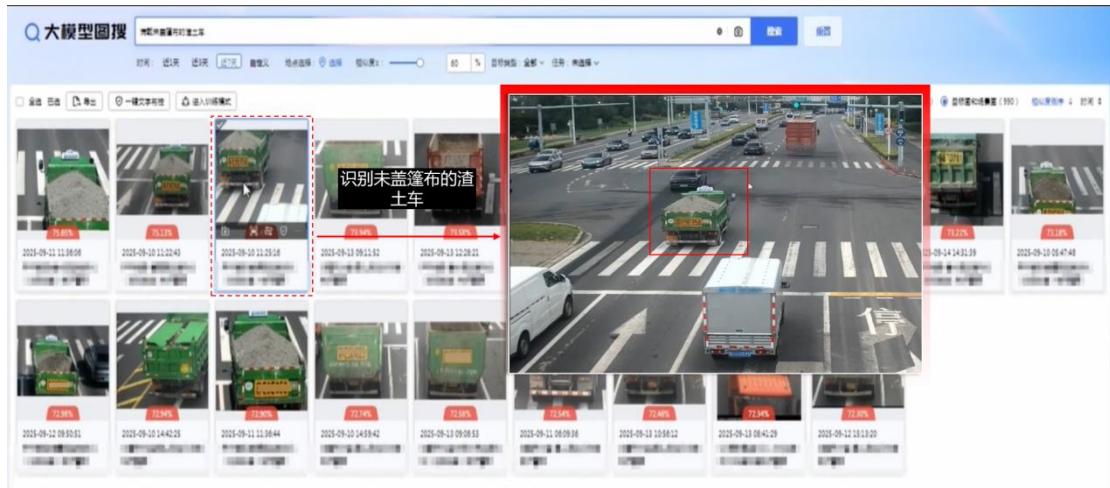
大模型图搜

识别未盖篷布的渣土车

搜索

时间 近1天 近3天 近7天 自定义 地点选择 选择 相似度 60 % 目标类型：全部 任务：未选择

全选 已选 导出 一键文字标签 这入训练模式

75.85% 75.12% 73.58% 73.22% 73.18%

2025-09-11 11:36:08 2025-09-10 11:22:43 2025-09-10 11:25:16 2025-09-13 09:11:52 2025-09-13 12:28:21 2025-09-14 14:31:39 2025-09-10 05:47:48

识别未盖篷布的渣土车

72.98% 72.94% 72.90% 72.74% 72.58% 72.54% 72.48% 72.34% 72.30%

2025-09-12 09:50:51 2025-09-10 14:42:25 2025-09-11 11:36:44 2025-09-10 14:59:42 2025-09-13 09:08:53 2025-09-11 08:09:36 2025-09-13 10:58:12 2025-09-13 08:41:29 2025-09-12 15:13:20